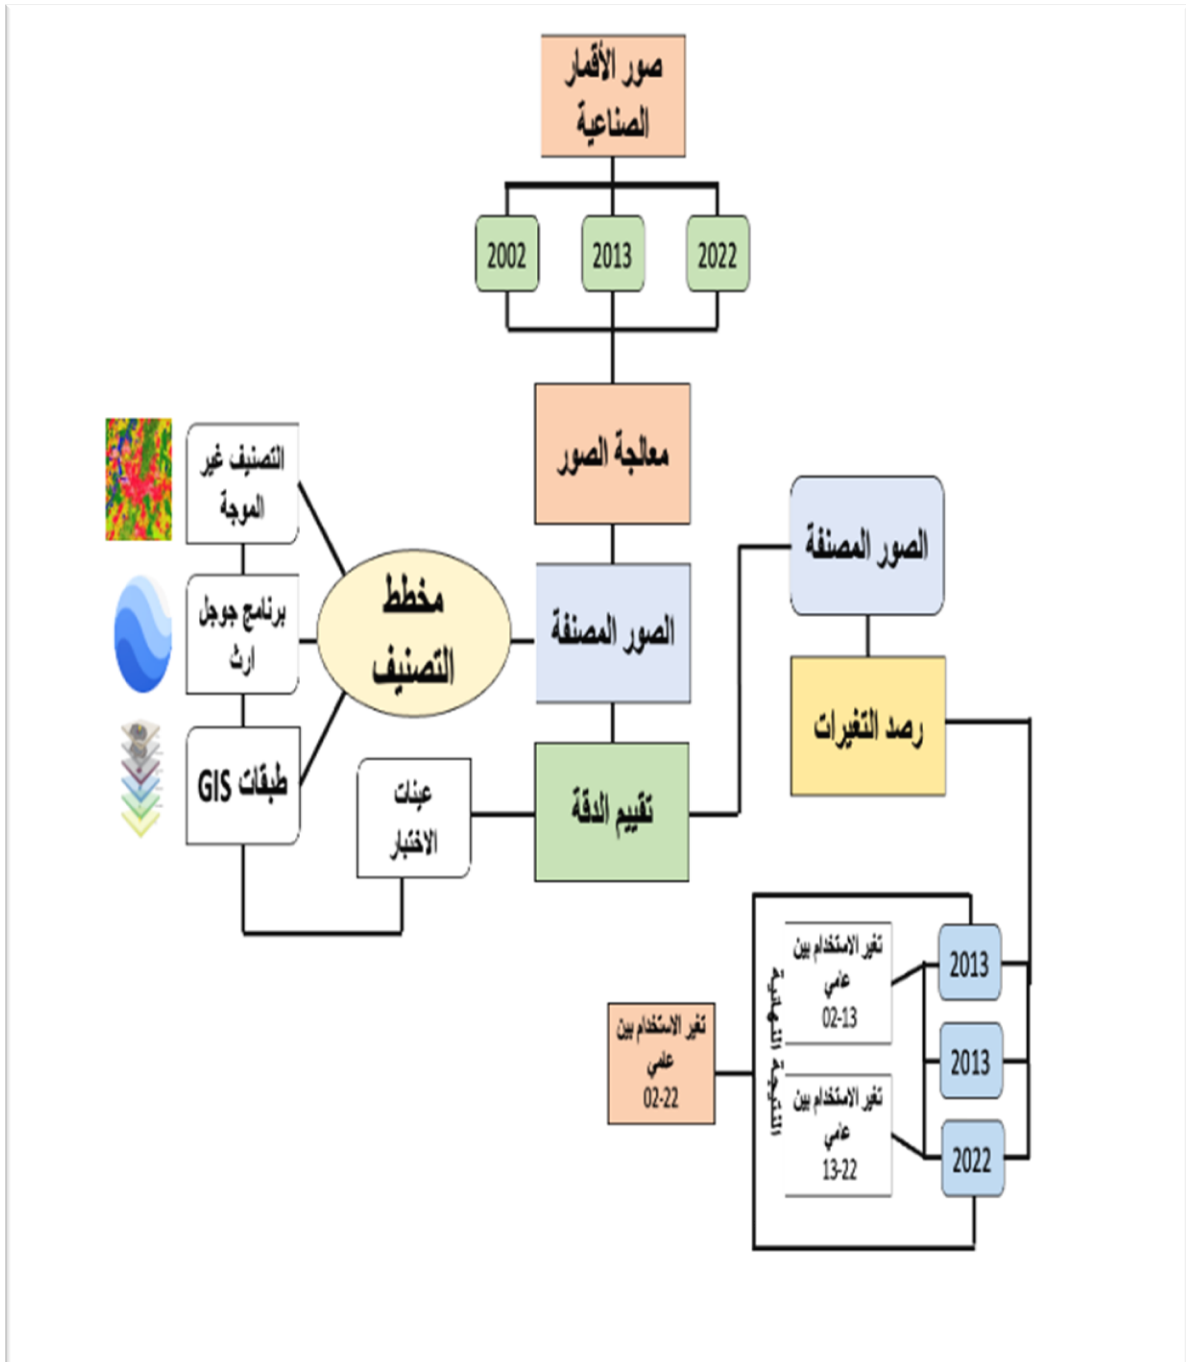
صور الأقمار الصناعية

2002

2013

2022

معالجة الصور

الصور المصنفة

تقييم الدقة

مخطط التصنيف

التصنيف غير الموجة

برنامج جوجل ارث

طبقات GIS

عينات الاختبار

الصور المصنفة

رصد التغيرات

2013

2013

2022

تغير الاستخدام بين عامي 02-13

تغير الاستخدام بين عامي 13-22

النتيجة النهائية

تغير الاستخدام بين عامي 02-22